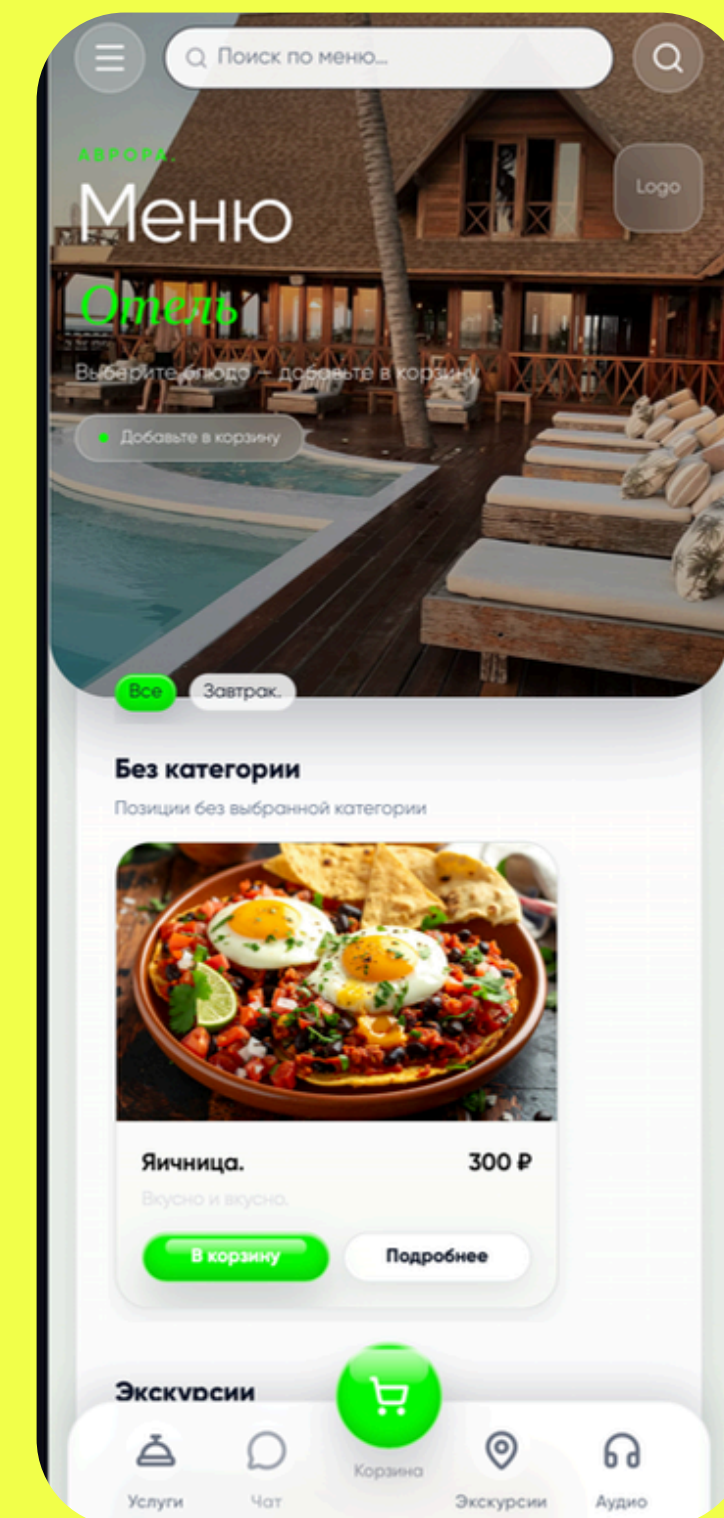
Поиск по меню...

АВРОРА.

Logo

Меню

Отель

Выберите блюдо — добавьте в корзину

Добавьте в корзину

Все

Завтрак.

Без категории

Позиции без выбранной категории

Яичница.

300 ₽

Вкусно и вкусно.

В корзину

Подробнее

Экскурсии

Услуги

Чат

Корзина

Экскурсии

Аудио